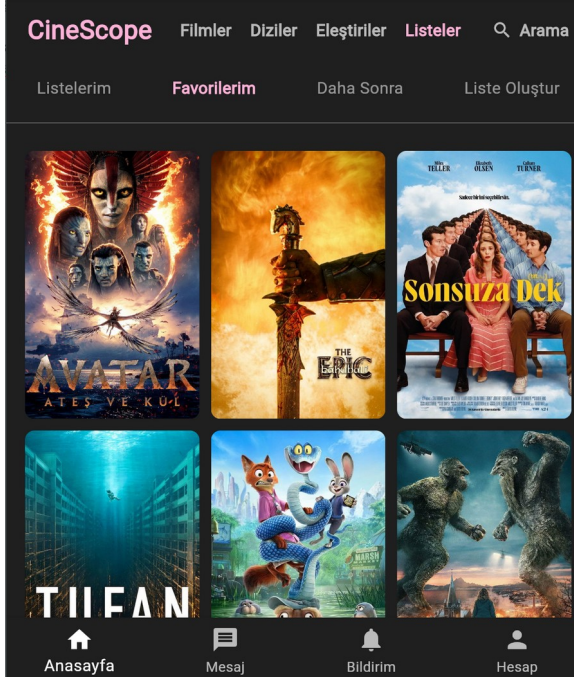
CineScope Filmler Diziler Eleştiriler Listeler Arama

Listelerim Favorilerim Daha Sonra Liste Oluştur

AVATAR
ATEŞ VE KÜL

THE EPIC

Miles TELLER Elizabeth OLSEN Callum TURNER

Sonsuza Dek

TUFAN

Anasayfa Mesaj Bildirim Hesap